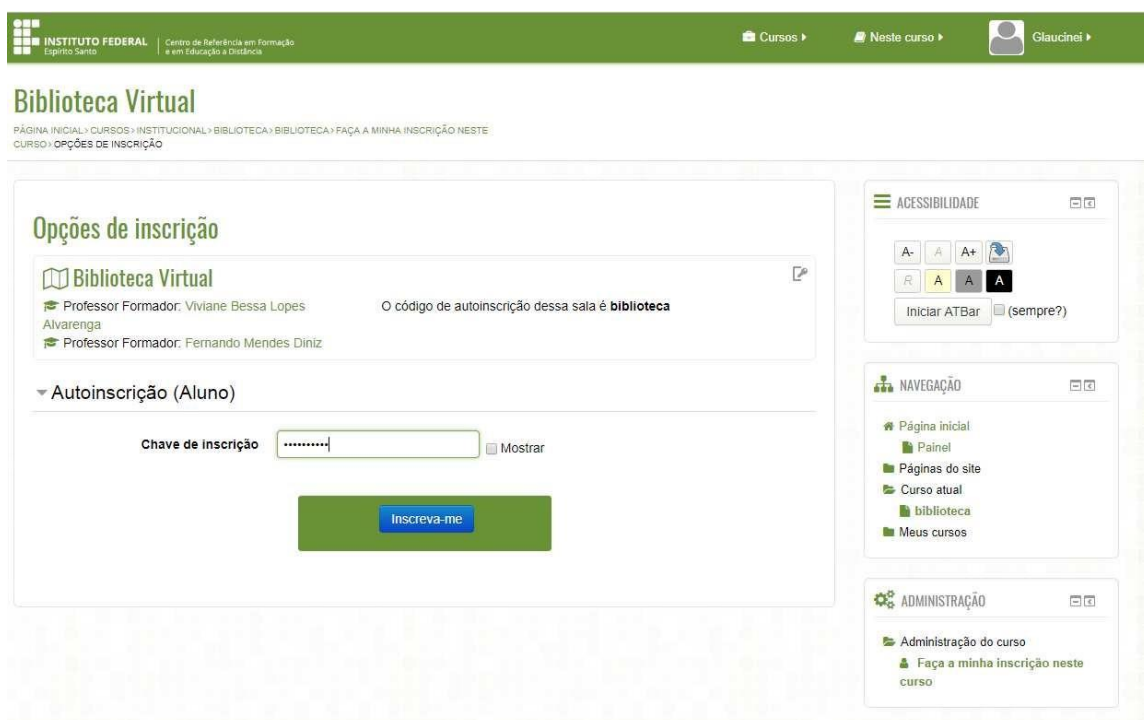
INSTITUTO FEDERAL Espírito Santo | Centro de Referência em Formação e em Educação a Distância

Cursos ▸ Neste curso ▸ Glaucinei ▸

Biblioteca Virtual

PÁGINA INICIAL > CURSOS > INSTITUCIONAL > BIBLIOTECA > BIBLIOTECA > FAÇA A MINHA INSCRIÇÃO NESTE CURSO > OPÇÕES DE INSCRIÇÃO

Opções de inscrição

Biblioteca Virtual

Professor Formador: Viviane Bessa Lopes Alvarenga

Professor Formador: Fernando Mendes Diniz

O código de autoinscrição dessa sala é **biblioteca**

Autoinscrição (Aluno)

Chave de inscrição •••••••••• Mostrar

Inscreva-me

ACESSIBILIDADE

A- A A+

R A A A

Iniciar ATBar (sempre?)

NAVEGAÇÃO

Página inicial

Painel

Páginas do site

Curso atual

biblioteca

Meus cursos

ADMINISTRAÇÃO

Administração do curso

Faça a minha inscrição neste curso